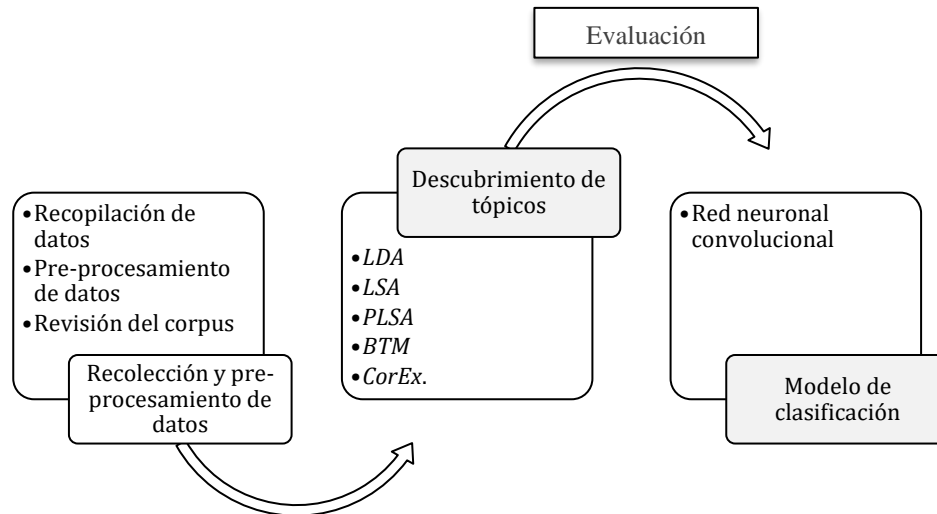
Evaluación

•Recopilación de datos
•Pre-procesamiento de datos
•Revisión del corpus

Recolección y pre-procesamiento de datos

Descubrimiento de tópicos

•*LDA*
•*LSA*
•*PLSA*
•*BTM*
•*CorEx*.

•Red neuronal convolucional

Modelo de clasificación